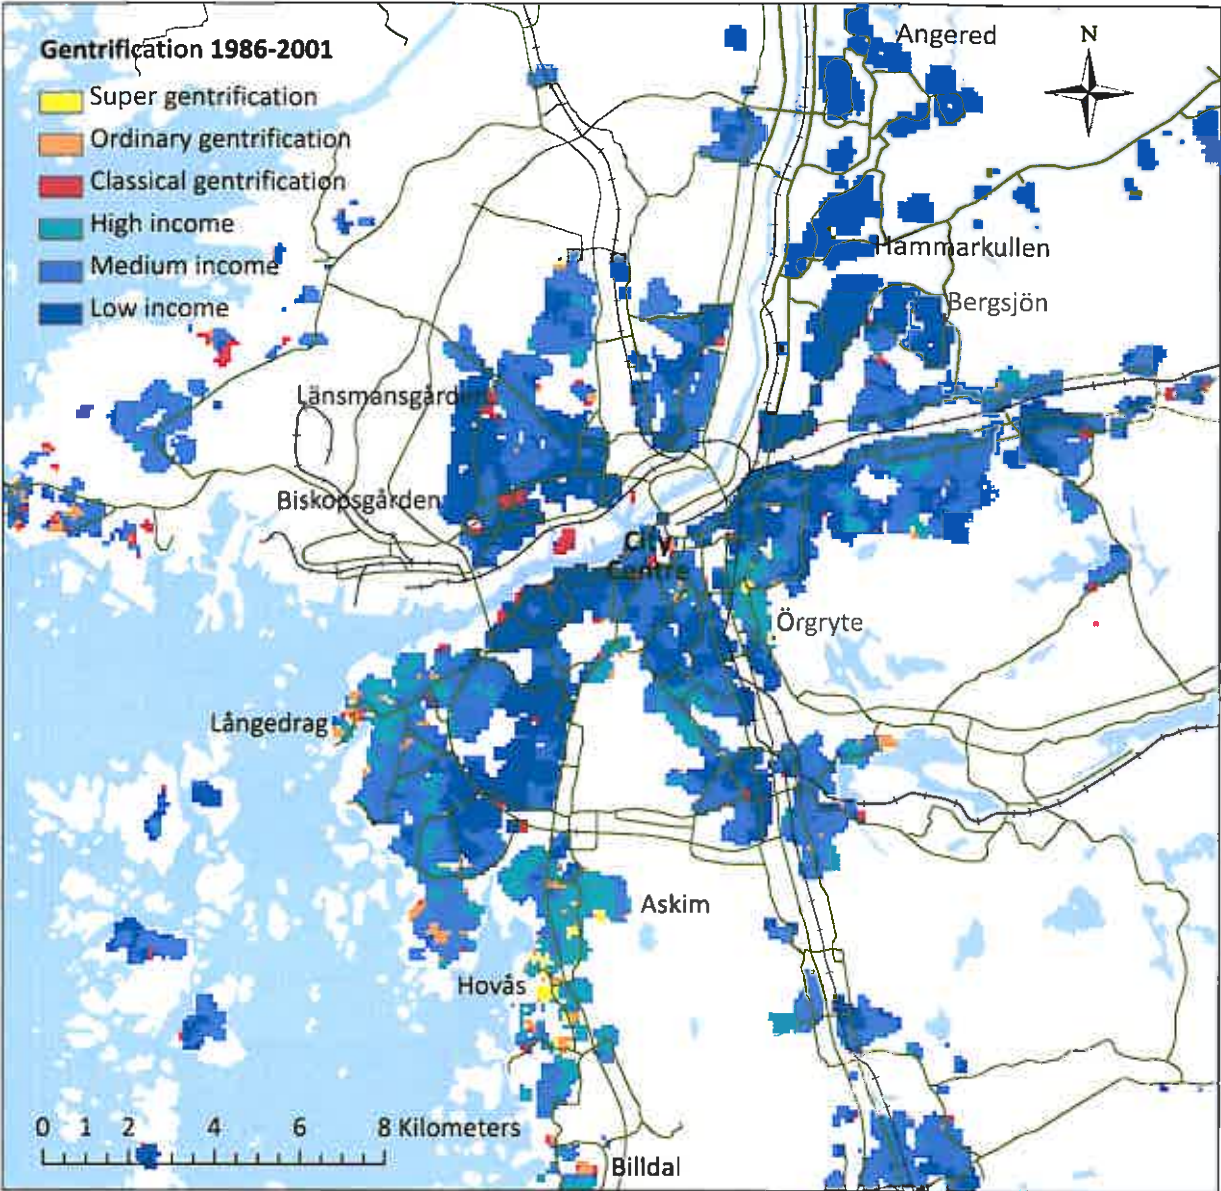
Gentrification 1986-2001
Super gentrification
Ordinary gentrification
Classical gentrification
High income
Medium income
Low income

N

Angered
Hammarkullen
Bergsjön
Länsmansgården
Biskopsgården
City Centre
Örgryte
Långedrag
Askim
Hovås
Billdal

0 1 2 4 6 8 Kilometers